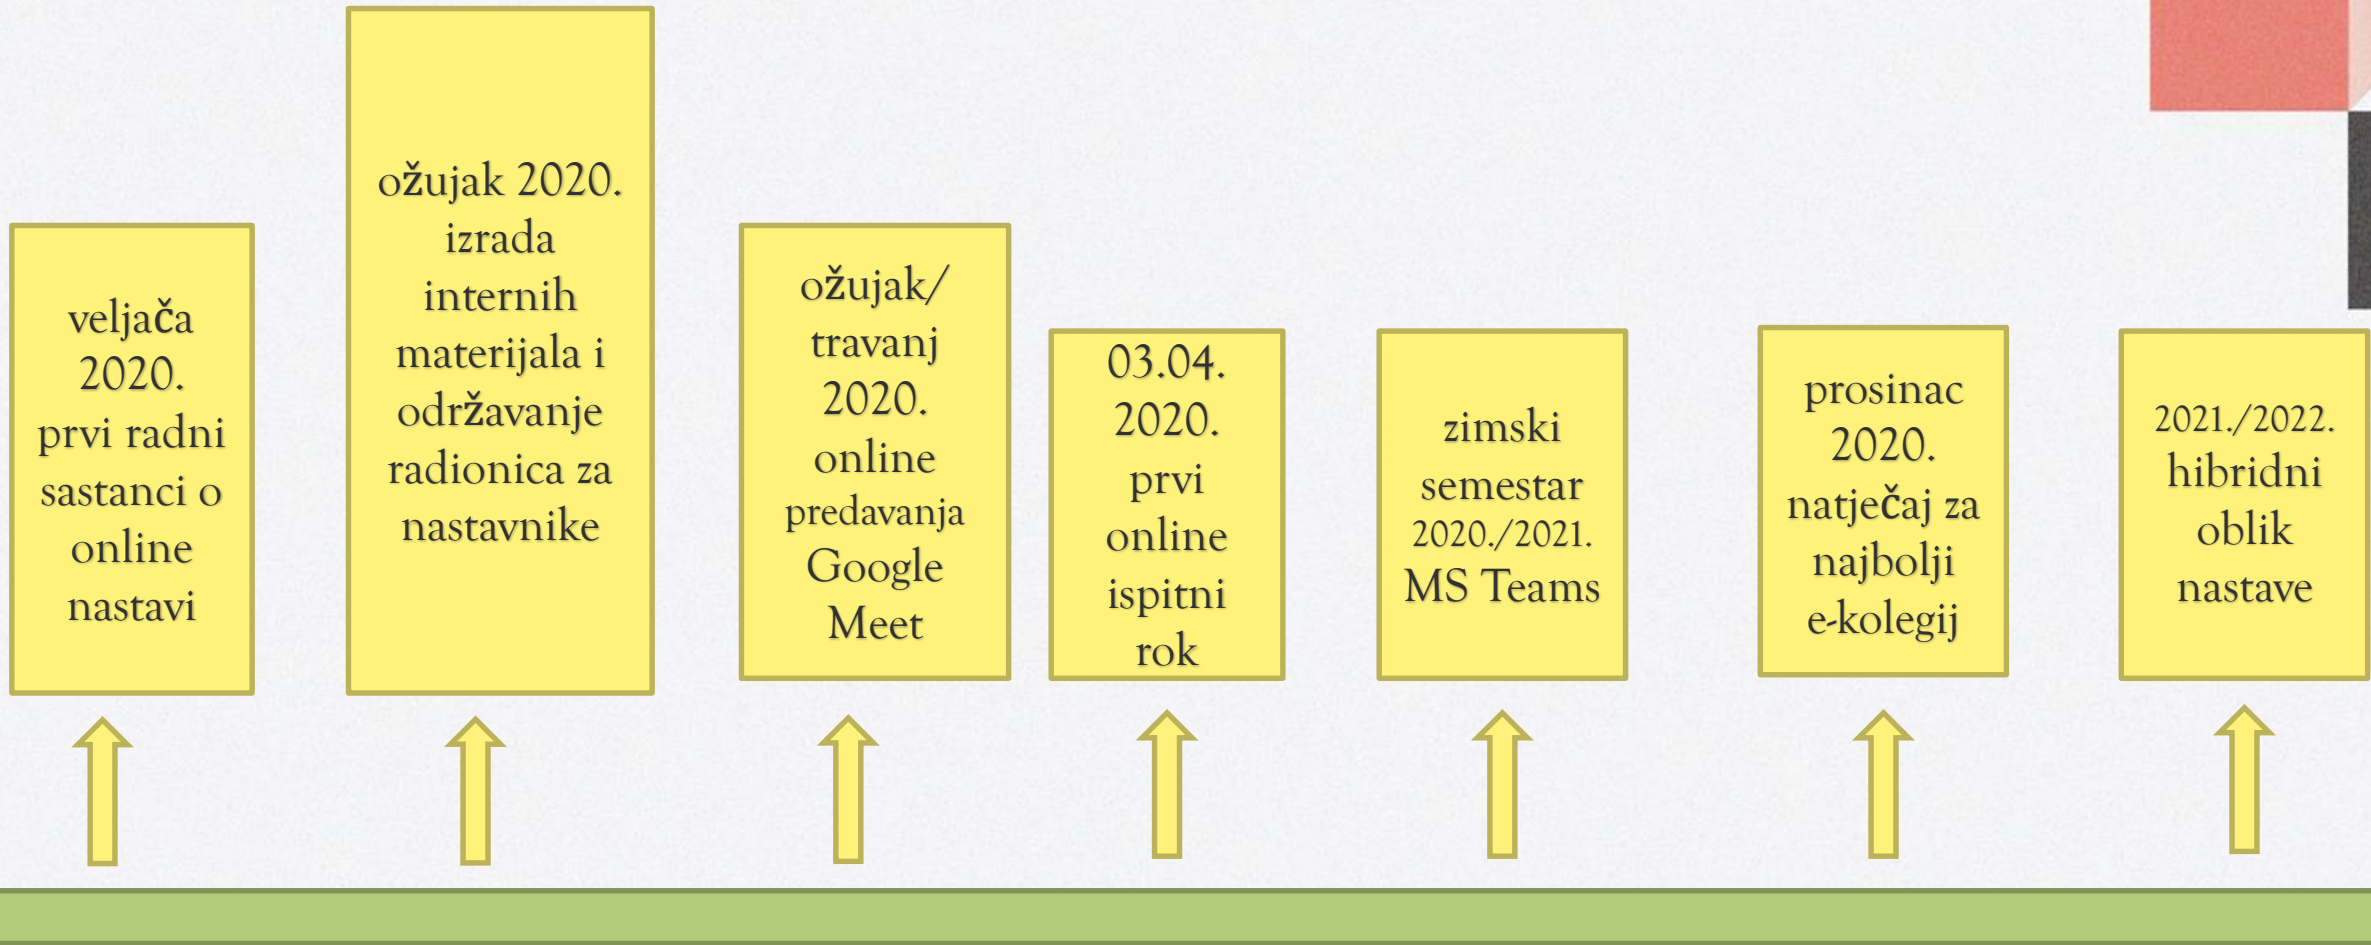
veljača 2020. prvi radni sastanci o online nastavi

ožujak 2020. izrada internih materijala i održavanje radionica za nastavnike

ožujak/ travanj 2020. online predavanja Google Meet

03.04. 2020. prvi online ispitni rok

zimski semestar 2020./2021. MS Teams

prosinac 2020. natječaj za najbolji e-kolegij

2021./2022. hibridni oblik nastave